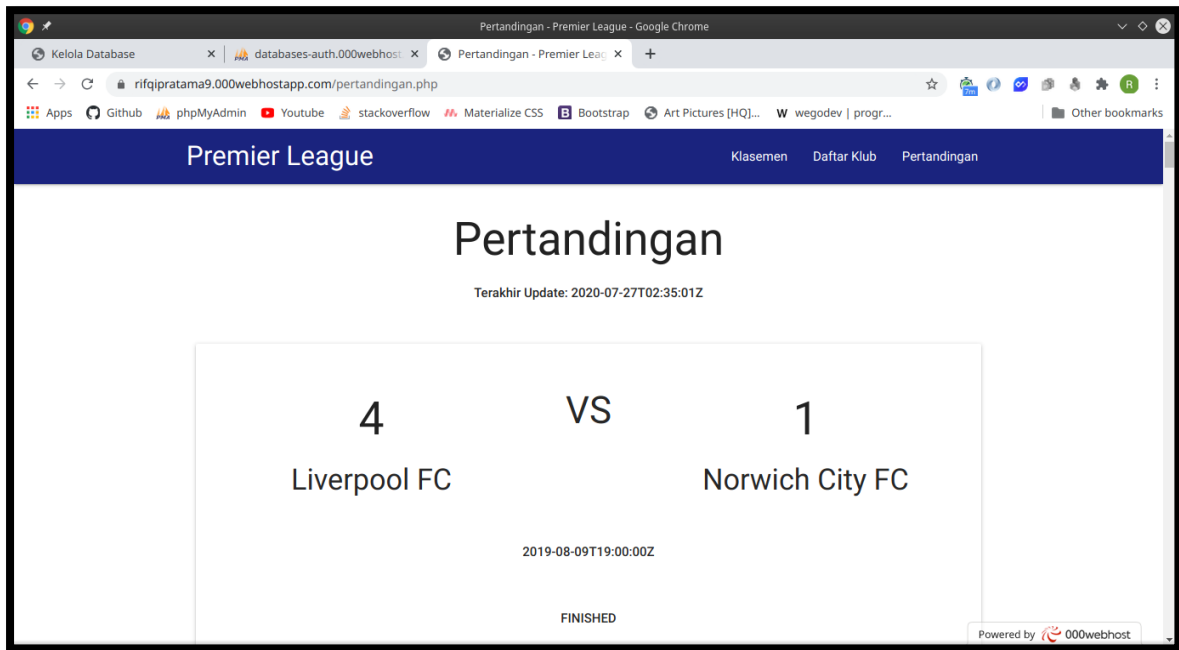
Pertandingan - Premier League - Google Chrome

Kelola Database ×
databases-auth.000webhost ×
Pertandingan - Premier Leag ×
+

rifqipratama9.000webhostapp.com/pertandingan.php

7m

R

Apps
Github
phpMyAdmin
Youtube
stackoverflow
Materialize CSS
Bootstrap
Art Pictures [HQ]...
wegodev | progr...
Other bookmarks

Premier League
Klasemen
Daftar Klub
Pertandingan

Pertandingan

Terakhir Update: 2020-07-27T02:35:01Z

4
VS
1

Liverpool FC
Norwich City FC

2019-08-09T19:00:00Z

FINISHED

Powered by 000webhost